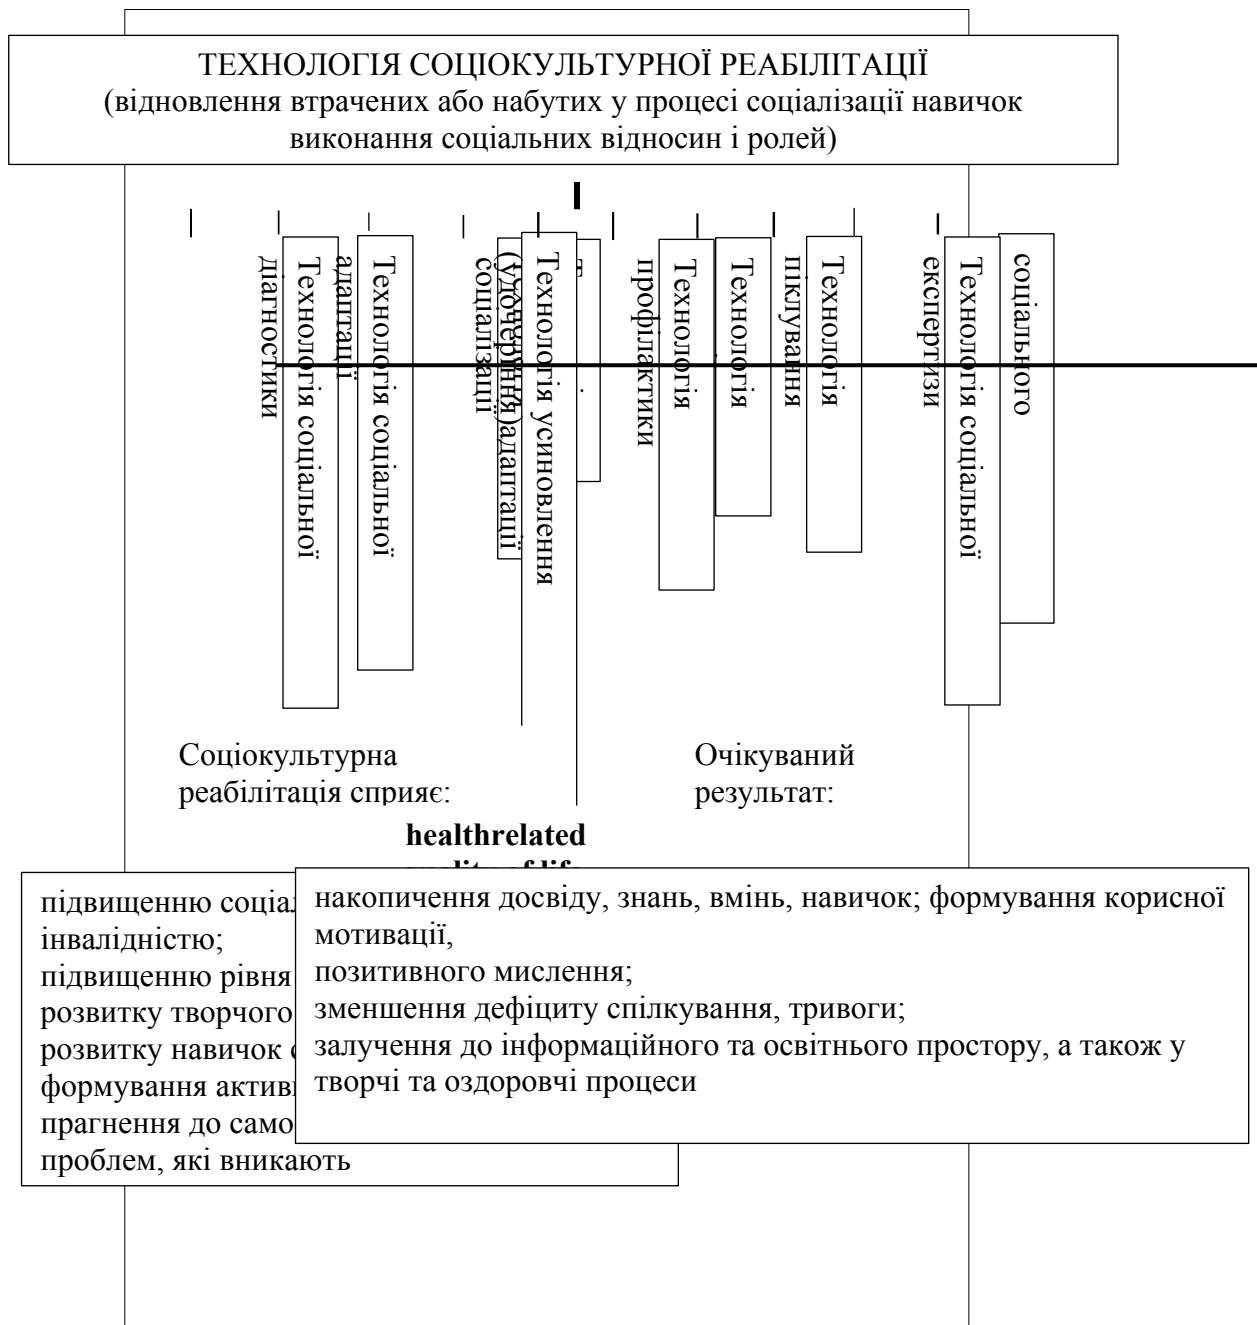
ТЕХНОЛОГІЯ СОЦІОКУЛЬТУРНОЇ РЕАБІЛІТАЦІЇ
(відновлення втрачених або набутих у процесі соціалізації навичок виконання соціальних відносин і ролей)

Технологія соціальної діагностики

Технологія соціальної адаптації

(удочеріння) адаптації соціалізації

Технологія усиновлення

Технологія профілактики

Технологія

Технологія піклування

Технологія соціальної експертизи

соціального

Соціокультурна реабілітація сприяє:

Очікуваний результат:

healthrelated

підвищенню соціа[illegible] інвалідністю;
підвищенню рівня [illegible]
розвитку творчого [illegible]
розвитку навичок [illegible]
формування актив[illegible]
прагнення до само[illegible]
проблем, які виникають

накопичення досвіду, знань, вмінь, навичок; формування корисної мотивації,
позитивного мислення;
зменшення дефіциту спілкування, тривоги;
залучення до інформаційного та освітнього простору, а також у творчі та оздоровчі процеси